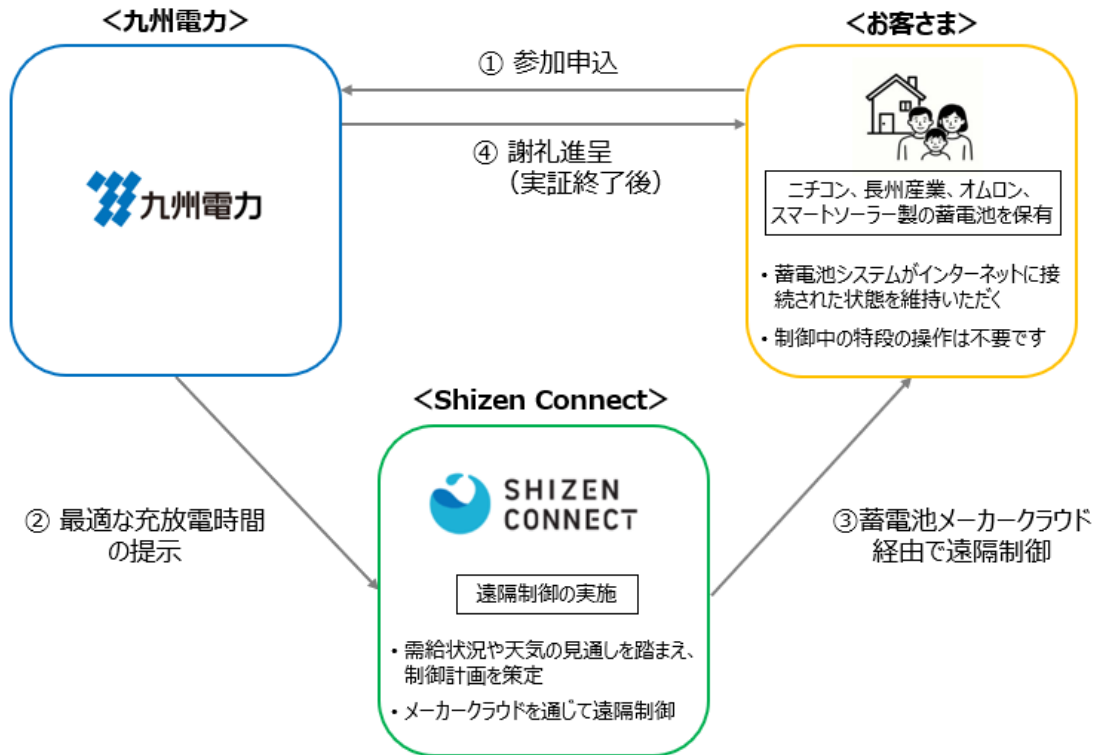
＜九州電力＞

＜お客さま＞

① 参加申込

④ 謝礼進呈
（実証終了後）

九州電力

ニチコン、長州産業、オムロン、スマートソーラー製の蓄電池を保有

• 蓄電池システムがインターネットに接続された状態を維持いただく

• 制御中の特段の操作は不要です

＜Shizen Connect＞

② 最適な充放電時間の提示

SHIZEN CONNECT

遠隔制御の実施

• 需給状況や天気の見通しを踏まえ、制御計画を策定

• メーカークラウドを通じて遠隔制御

③蓄電池メーカークラウド経由で遠隔制御